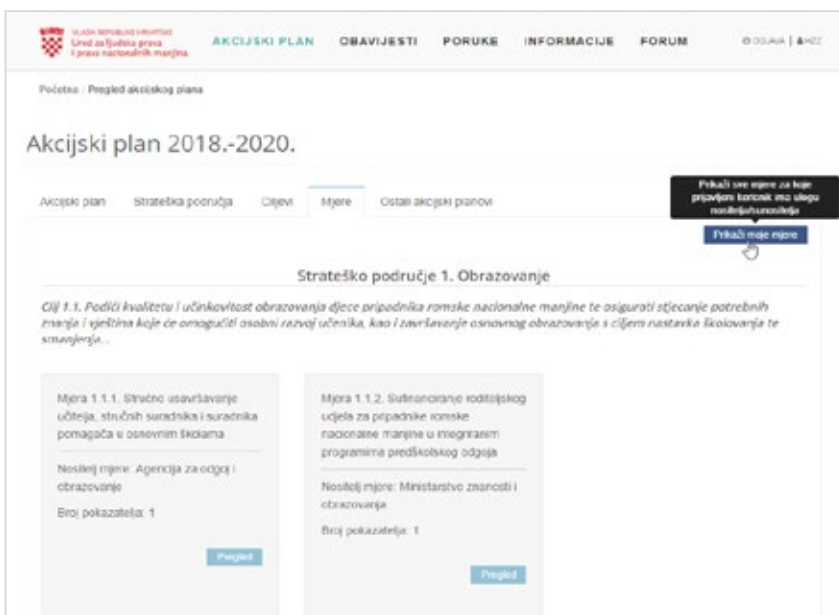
VLADA REPUBLIKE HRVATSKE
Ured za ljudska prava i prava nacionalnih manjina

AKCIJSKI PLAN OBAVIJESTI PORUKE INFORMACIJE FORUM

ODJAVA | HZZ

Početna / Pregled akcijskog plana

Akcijski plan 2018.-2020.

Akcijski plan Strateška područja Ciljevi Mjere Ostali akcijski planovi

Prikaži sve mjere za koje prijavljeni korisnik ima ulogu nositelja/sunositelja

Prikaži moje mjere

Strateško područje 1. Obrazovanje

Cilj 1.1. Podići kvalitetu i učinkovitost obrazovanja djece pripadnika romske nacionalne manjine te osigurati stjecanje potrebnih znanja i vještina koje će omogućiti osobni razvoj učenika, kao i završavanje osnovnog obrazovanja s ciljem nastavka školovanja te smanjenja...

Mjera 1.1.1. Stručno usavršavanje učitelja, stručnih suradnika i suradnika pomagača u osnovnim školama

Nositelj mjere: Agencija za odgoj i obrazovanje

Broj pokazatelja: 1

Pregled

Mjera 1.1.2. Sufinanciranje roditeljskog udjela za pripadnike romske nacionalne manjine u integriranim programima predškolskog odgoja

Nositelj mjere: Ministarstvo znanosti i obrazovanja

Broj pokazatelja: 1

Pregled